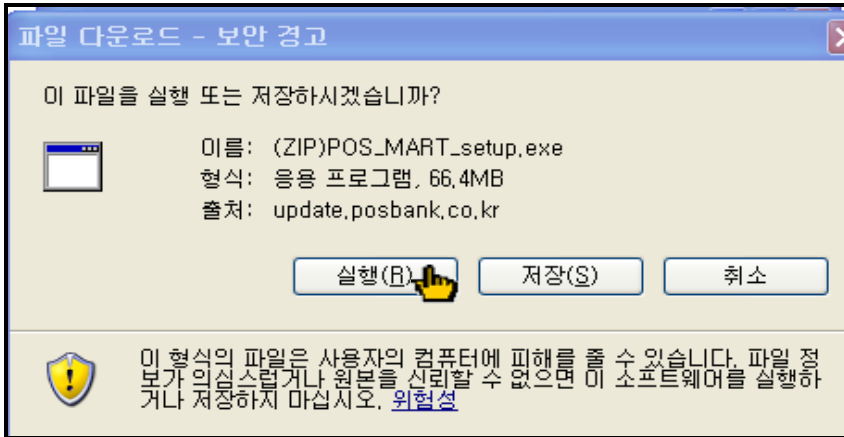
파일 다운로드 - 보안 경고

이 파일을 실행 또는 저장하시겠습니까?

이름: (ZIP)POS_MART_setup,exe
형식: 응용 프로그램, 66,4MB
출처: update,posbank,co,kr

실행(R) 저장(S) 취소

이 형식의 파일은 사용자의 컴퓨터에 피해를 줄 수 있습니다. 파일 정보가 의심스럽거나 원본을 신뢰할 수 없으면 이 소프트웨어를 실행하거나 저장하지 마십시오. 위험성